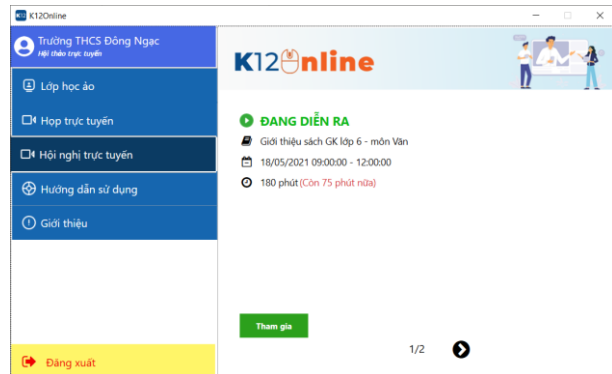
K12Online

Trường THCS Đông Ngạc
Hội thảo trực tuyến

Lớp học ảo

Họp trực tuyến

Hội nghị trực tuyến

Hướng dẫn sử dụng

Giới thiệu

Đăng xuất

K12Online

ĐANG DIỄN RA

Giới thiệu sách GK lớp 6 - môn Văn

18/05/2021 09:00:00 - 12:00:00

180 phút (Còn 75 phút nữa)

Tham gia

1/2